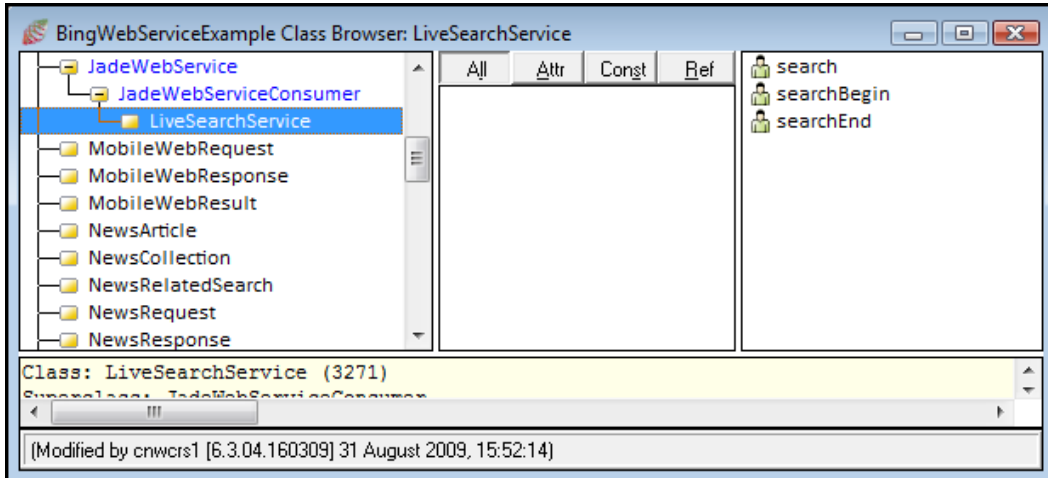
BingWebServiceExample Class Browser: LiveSearchService

JadeWebService
JadeWebServiceConsumer
LiveSearchService
MobileWebRequest
MobileWebResponse
MobileWebResult
NewsArticle
NewsCollection
NewsRelatedSearch
NewsRequest
NewsResponse

All | Attr | Const | Ref

search
searchBegin
searchEnd

Class: LiveSearchService (3271)
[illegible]

(Modified by cnwcrs1 [6.3.04.160309] 31 August 2009, 15:52:14)